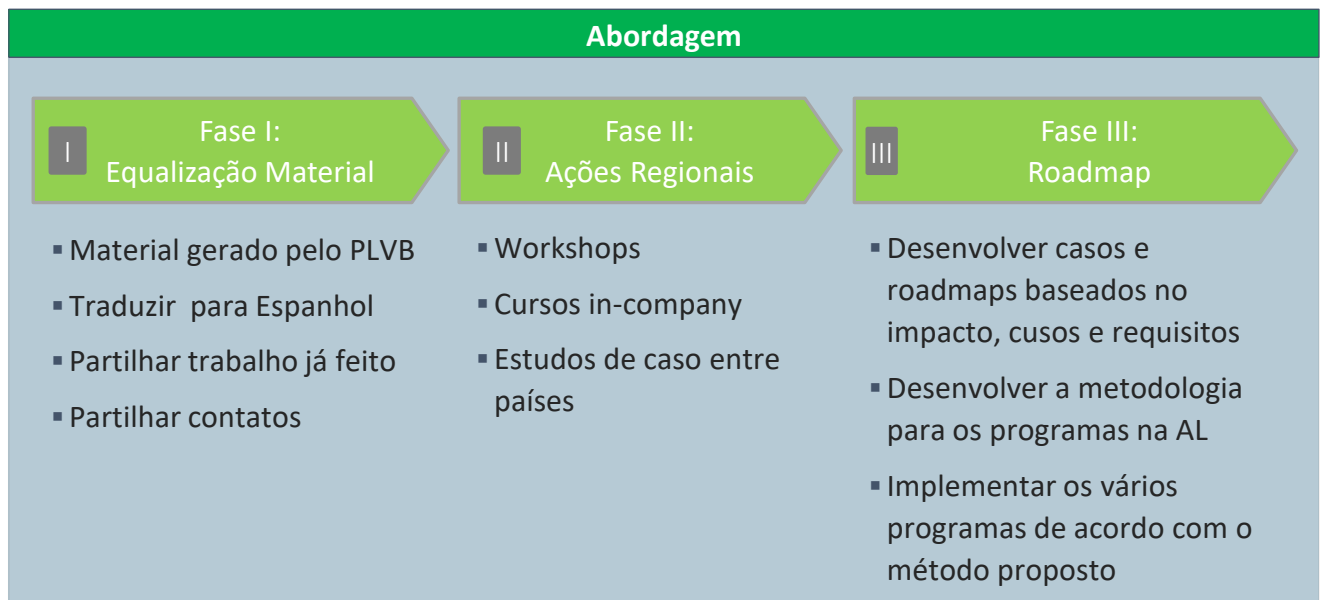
Abordagem

I Fase I: Equalização Material

- Material gerado pelo PLVB
- Traduzir  para Espanhol
- Partilhar trabalho já feito
- Partilhar contatos

II Fase II: Ações Regionais

- Workshops
- Cursos in-company
- Estudos de caso entre países

III Fase III: Roadmap

- Desenvolver casos e roadmaps baseados no impacto, cusos e requisitos
- Desenvolver a metodologia para os programas na AL
- Implementar os vários programas de acordo com o método proposto